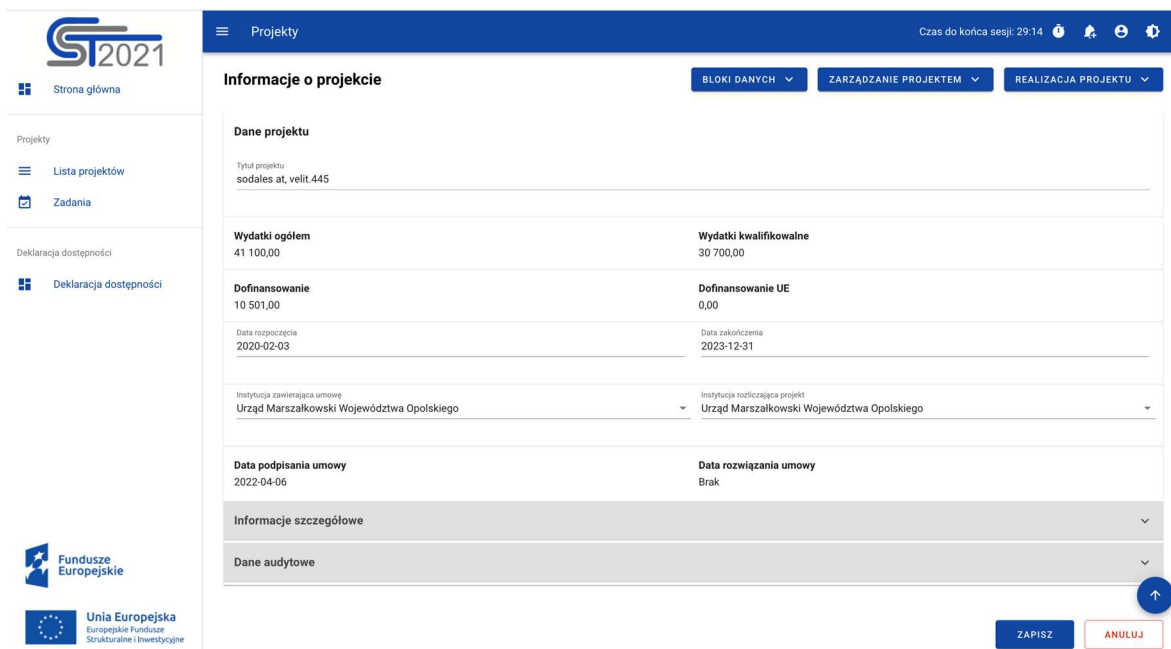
ST2021

Strona główna

Projekty

Lista projektów

Zadania

Deklaracja dostępności

Deklaracja dostępności

Fundusze Europejskie

Unia Europejska
Europejskie Fundusze Strukturalne i Inwestycyjne

Projekty

Czas do końca sesji: 29:14

Informacje o projekcie

BLOKI DANYCH

ZARZĄDZANIE PROJEKTEM

REALIZACJA PROJEKTU

Dane projektu

Tytuł projektu
sodales at, velit.445

Wydatki ogółem
41 100,00

Wydatki kwalifikowalne
30 700,00

Dofinansowanie
10 501,00

Dofinansowanie UE
0,00

Data rozpoczęcia
2020-02-03

Data zakończenia
2023-12-31

Instytucja zawierająca umowę
Urząd Marszałkowski Województwa Opolskiego

Instytucja rozliczająca projekt
Urząd Marszałkowski Województwa Opolskiego

Data podpisania umowy
2022-04-06

Data rozwiązania umowy
Brak

Informacje szczegółowe

Dane audytowe

ZAPISZ

ANULUJ